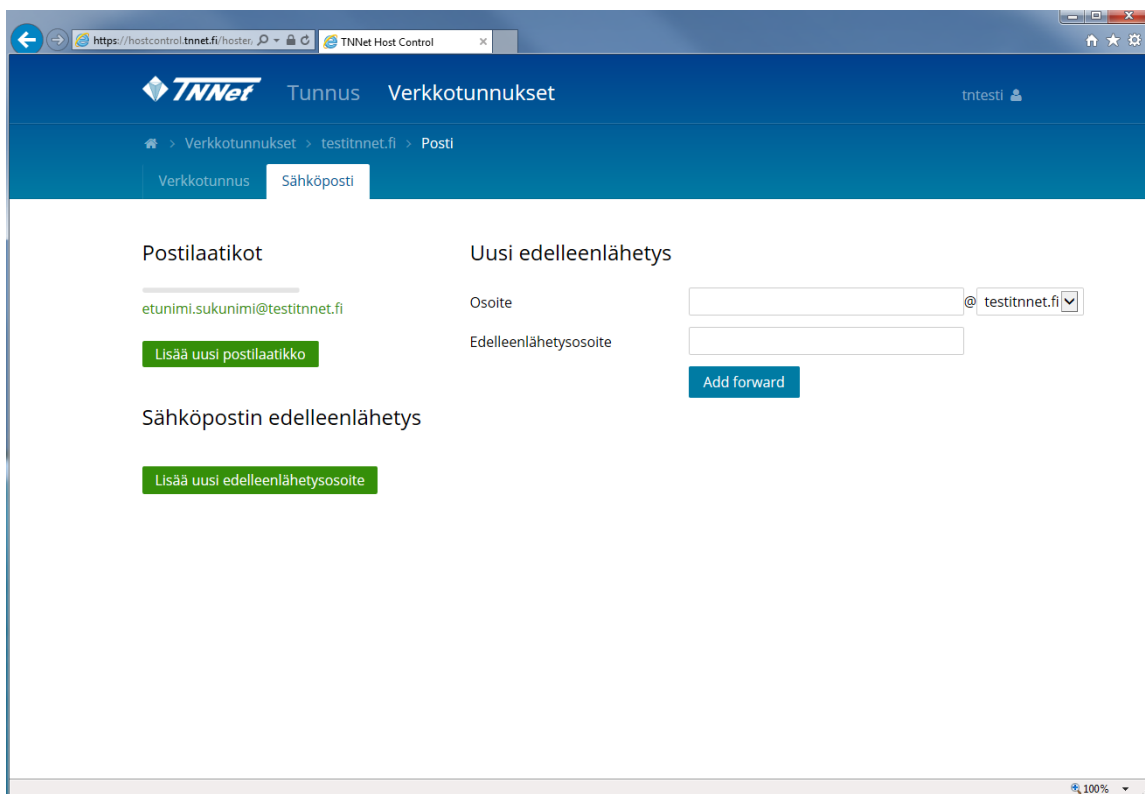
https://hostcontrol.tnnet.fi/hoster/
TNNet Host Control

TNNet Tunnus Verkkotunnukset

tntesti

> Verkkotunnukset > testitnnet.fi > Posti

Verkkotunnus Sähköposti

Postilaatikot

etunimi.sukunimi@testitnnet.fi

Lisää uusi postilaatikko

Sähköpostin edelleenlähetys

Lisää uusi edelleenlähetysosoite

Uusi edelleenlähetys

Osoite @ testitnnet.fi

Edelleenlähetysosoite

Add forward

100%